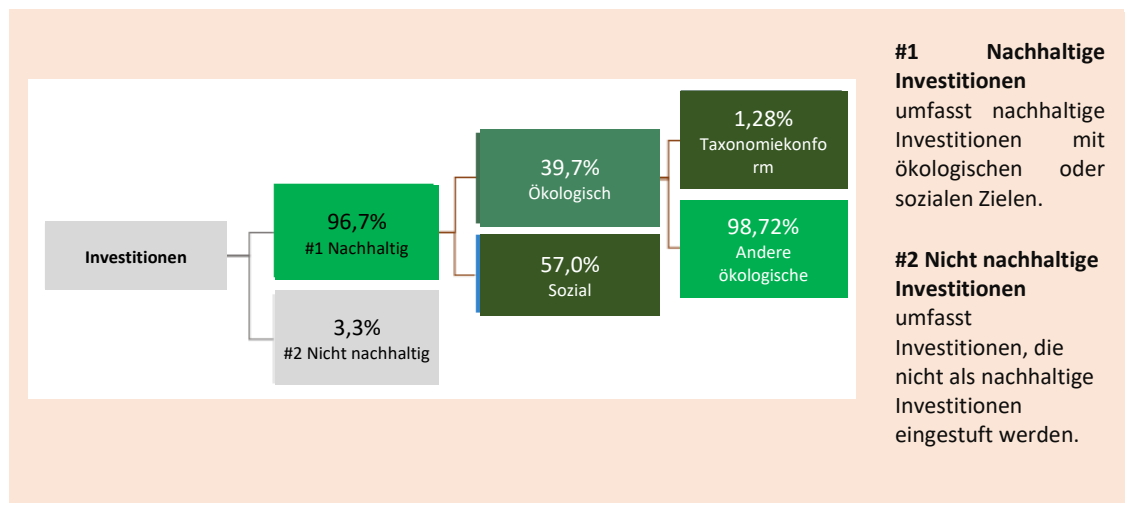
Investitionen

96,7%
#1 Nachhaltig

3,3%
#2 Nicht nachhaltig

39,7%
Ökologisch

57,0%
Sozial

1,28%
Taxonomiekonform

98,72%
Andere ökologische

**#1 Nachhaltige Investitionen**
umfasst nachhaltige Investitionen mit ökologischen oder sozialen Zielen.

**#2 Nicht nachhaltige Investitionen**
umfasst Investitionen, die nicht als nachhaltige Investitionen eingestuft werden.